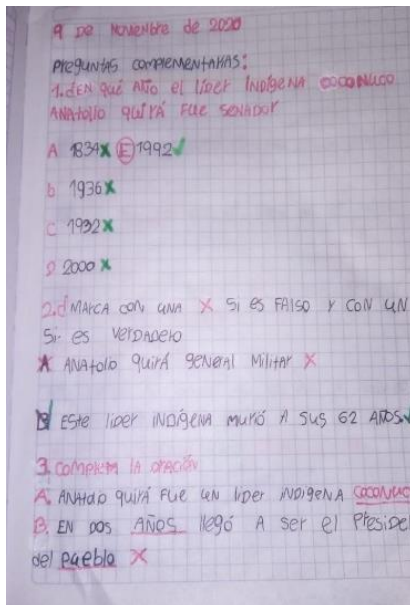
9 de noviembre de 2020

Preguntas complementarias:
1. ¿En qué año el líder indígena coconuco Anatolio Quirá fue senador?

A 1834 X (E) 1992 ✓

b 1936 X

c 1932 X

d 2000 X

2. Marca con una X si es falso y con un ✓ si es verdadero

A Anatolio Quirá general militar X

B Este líder indígena murió a sus 62 años ✓

3. Complem la oración

A. Anatolio Quirá fue un líder indígena coconuco

B. En dos años llegó a ser el Presiden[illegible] del pueblo X